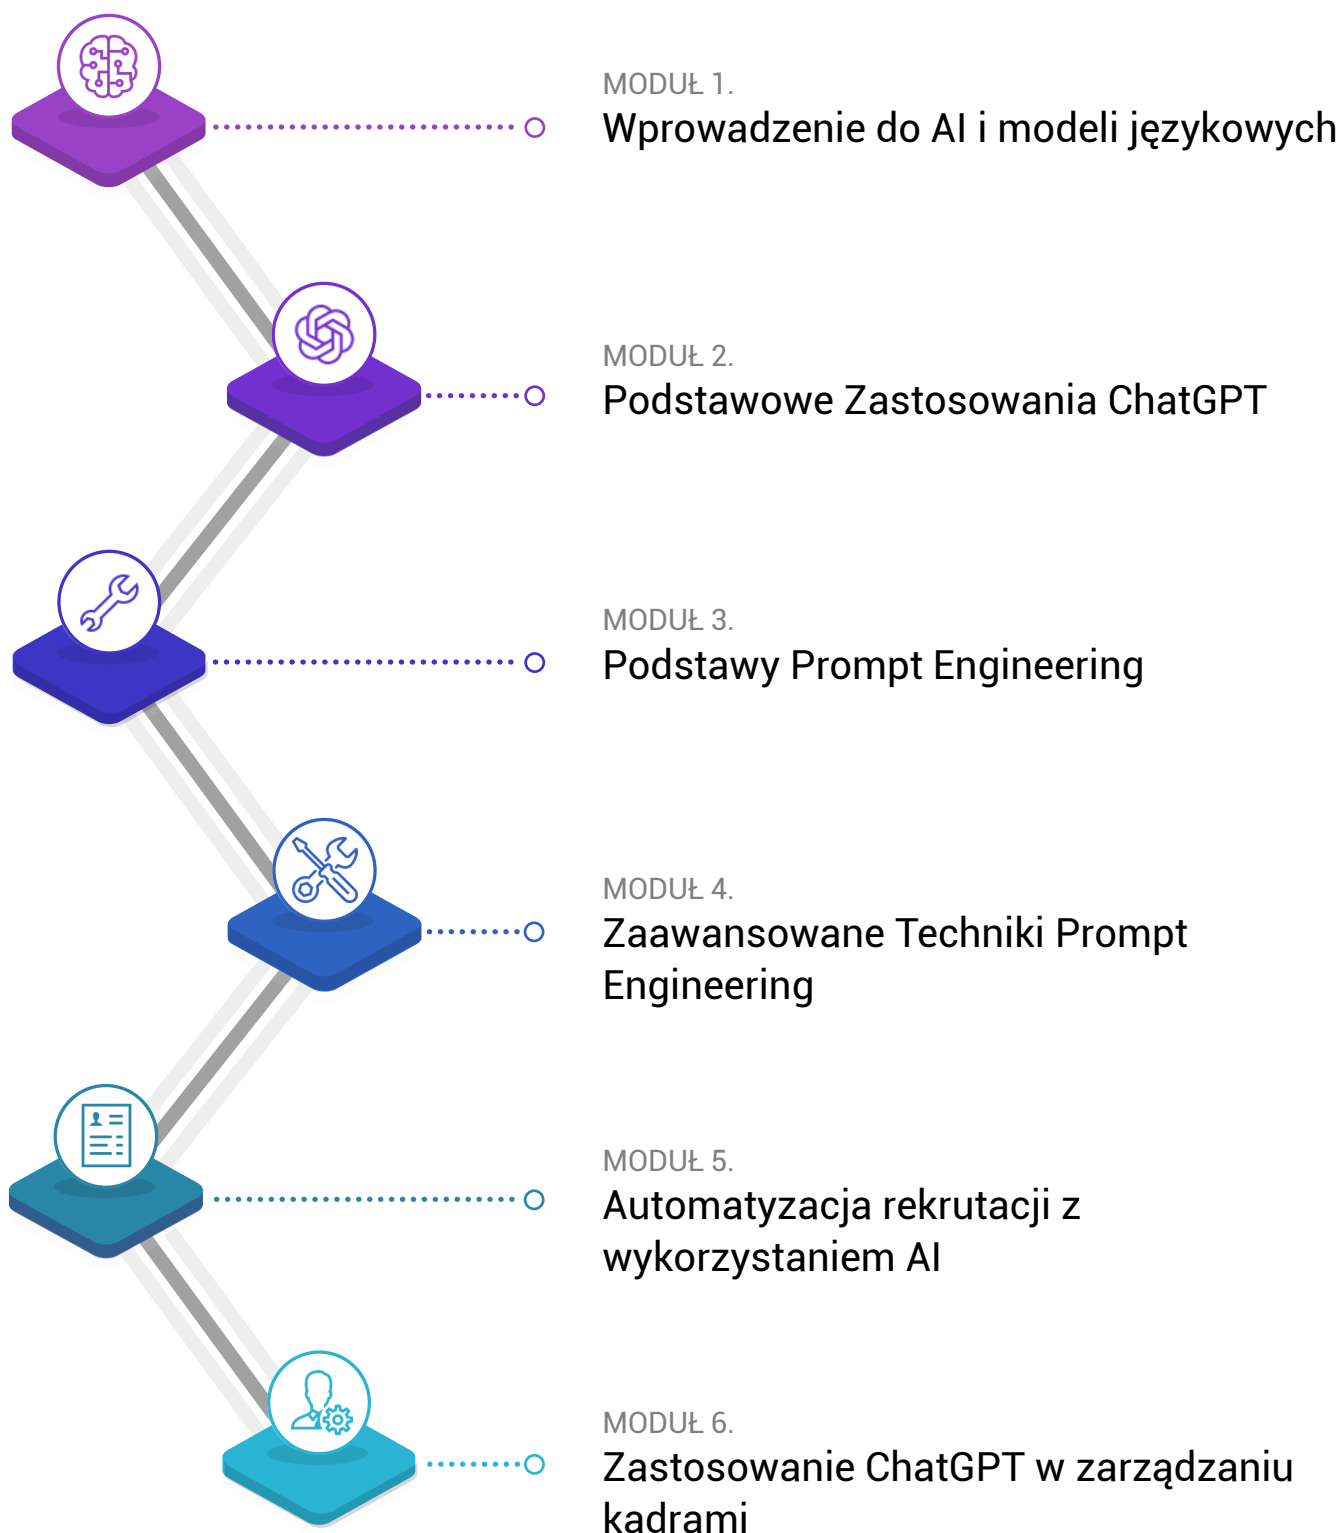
MODUŁ 1.
Wprowadzenie do AI i modeli językowych

MODUŁ 2.
Podstawowe Zastosowania ChatGPT

MODUŁ 3.
Podstawy Prompt Engineering

MODUŁ 4.
Zaawansowane Techniki Prompt Engineering

MODUŁ 5.
Automatyzacja rekrutacji z wykorzystaniem AI

MODUŁ 6.
Zastosowanie ChatGPT w zarządzaniu kadrami